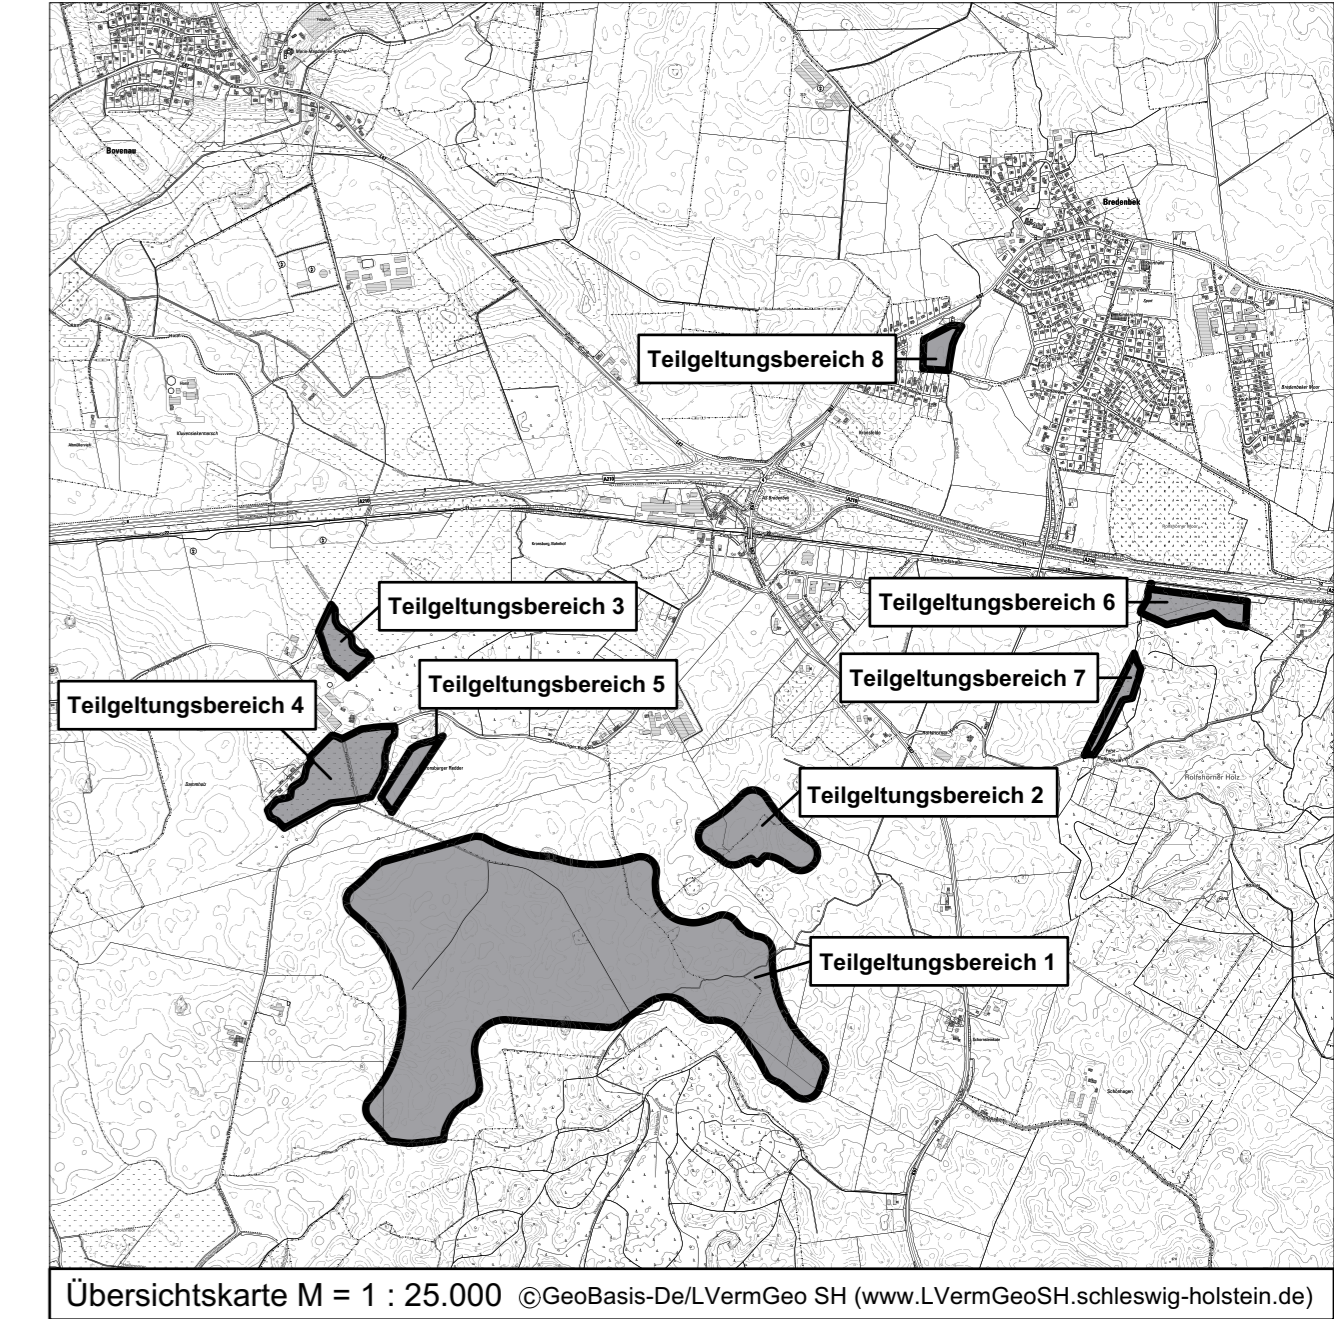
Bovenau

Bredenbek

Teilgeltungsbereich 8

A210

A210

Teilgeltungsbereich 3

Teilgeltungsbereich 6

Teilgeltungsbereich 5

Teilgeltungsbereich 7

Teilgeltungsbereich 4

Teilgeltungsbereich 2

Rolfshörner Holz

Teilgeltungsbereich 1

Übersichtskarte M = 1 : 25.000 ©GeoBasis-De/LVermGeo SH (www.LVermGeoSH.schleswig-holstein.de)